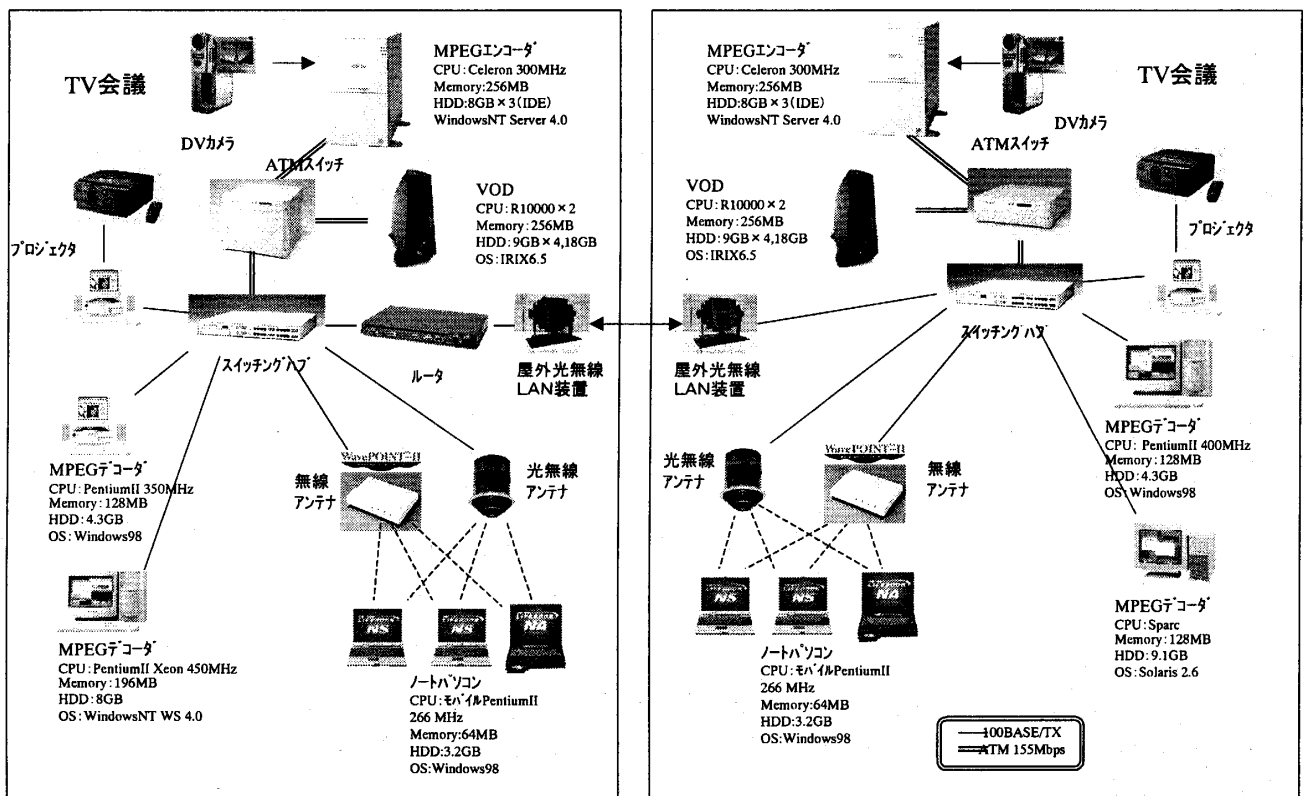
TV会議

MPEGエンコーダ
CPU: Celeron 300MHz
Memory: 256MB
HDD: 8GB × 3 (IDE)
WindowsNT Server 4.0

DVカメラ

ATMスイッチ

VOD
CPU: R10000 × 2
Memory: 256MB
HDD: 9GB × 4,18GB
OS: IRIX6.5

プロジェクタ

スイッチングハブ

ルータ

屋外光無線
LAN装置

MPEGデコーダ
CPU: PentiumII 350MHz
Memory: 128MB
HDD: 4.3GB
OS: Windows98

WavePOINT-II

無線
アンテナ

光無線
アンテナ

MPEGデコーダ
CPU: PentiumII Xeon 450MHz
Memory: 196MB
HDD: 8GB
OS: WindowsNT WS 4.0

ノートパソコン
CPU: モバイルPentiumII
266 MHz
Memory: 64MB
HDD: 3.2GB
OS: Windows98

MPEGエンコーダ
CPU: Celeron 300MHz
Memory: 256MB
HDD: 8GB × 3 (IDE)
WindowsNT Server 4.0

TV会議

DVカメラ

ATMスイッチ

VOD
CPU: R10000 × 2
Memory: 256MB
HDD: 9GB × 4,18GB
OS: IRIX6.5

プロジェクタ

スイッチングハブ

屋外光無線
LAN装置

MPEGデコーダ
CPU: PentiumII 400MHz
Memory: 128MB
HDD: 4.3GB
OS: Windows98

光無線
アンテナ

WavePOINT-II

無線
アンテナ

MPEGデコーダ
CPU: Sparc
Memory: 128MB
HDD: 9.1GB
OS: Solaris 2.6

ノートパソコン
CPU: モバイルPentiumII
266 MHz
Memory: 64MB
HDD: 3.2GB
OS: Windows98

100BASE/TX
ATM 155Mbps